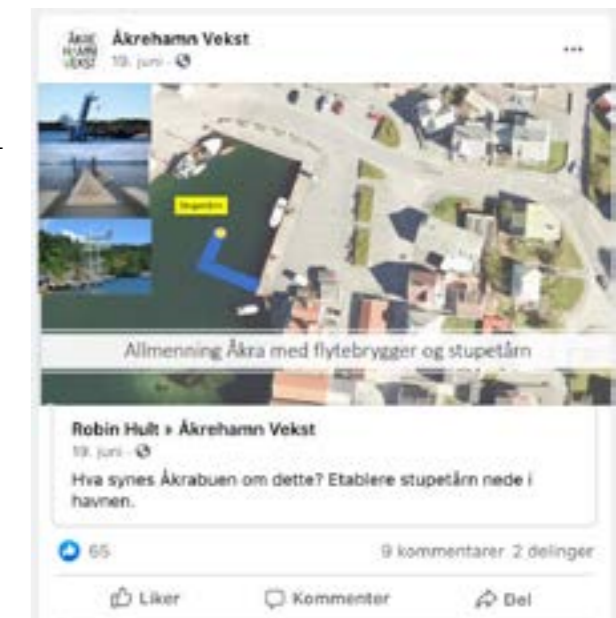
ÅKRE HAMN VEKST

Åkrehamn Vekst
19. juni ·

...

Stupetårn

Allmenning Åkra med flytebrygger og stupetårn

Robin Hult » Åkrehamn Vekst
19. juni ·

Hva synes Åkrabuen om dette? Etablere stupetårn nede i havnen.

65

9 kommentarer 2 delinger

Liker

Kommenter

Del